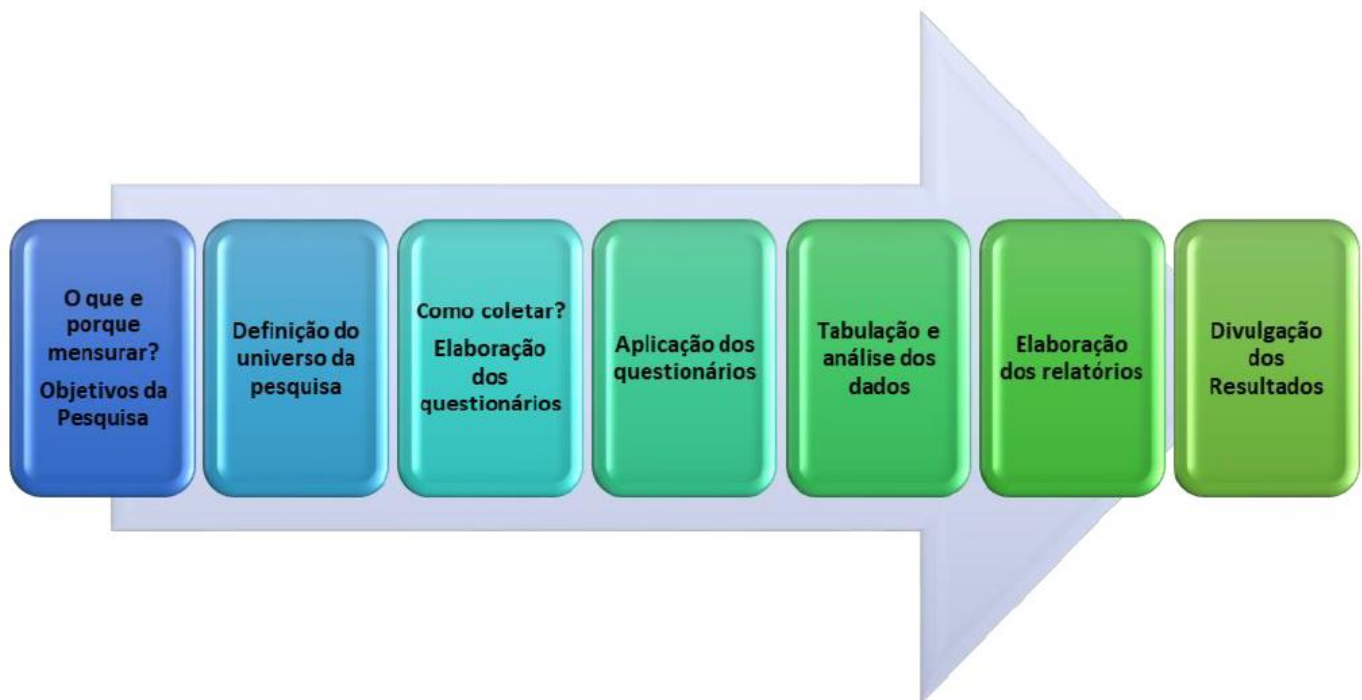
O que e porque mensurar?

Objetivos da Pesquisa

Definição do universo da pesquisa

Como coletar?

Elaboração dos questionários

Aplicação dos questionários

Tabulação e análise dos dados

Elaboração dos relatórios

Divulgação dos Resultados